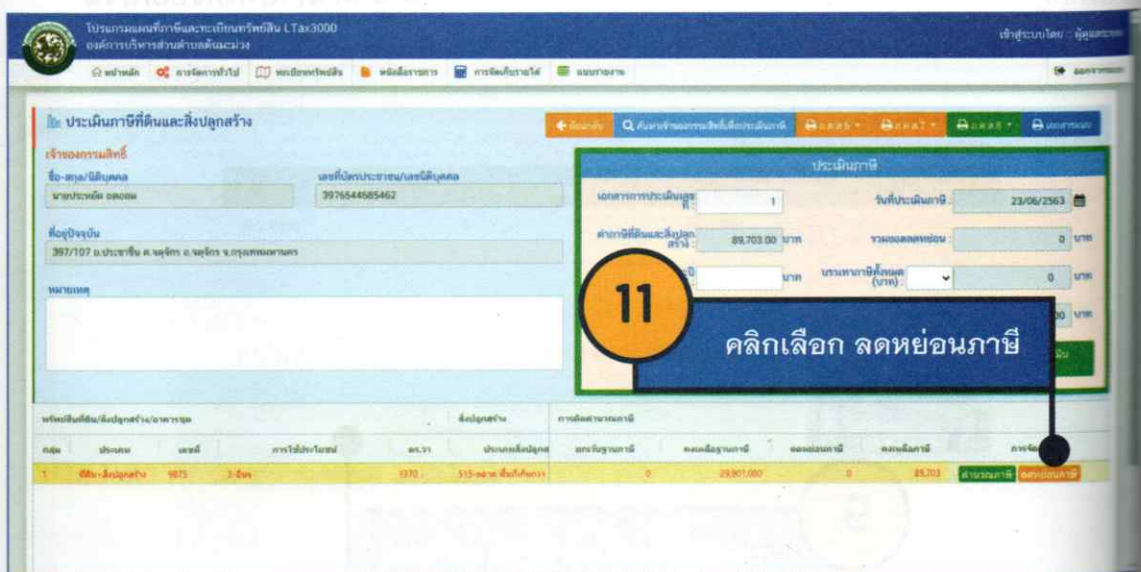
โปรแกรมแผนที่ภาษีและทะเบียนทรัพย์สิน LTax3000
องค์การบริหารส่วนตำบลต้นมะม่วง

เข้าสู่ระบบโดย : ผู้ดูแลระบบ

หน้าหลัก การจัดการทั่วไป ทะเบียนทรัพย์สิน หนังสือราชการ การจัดเก็บรายได้ แบบรายงาน ออกจากระบบ

ประเมินภาษีที่ดินและสิ่งปลูกสร้าง

ย้อนกลับ ค้นหาเจ้าของกรรมสิทธิ์เพื่อประเมินภาษี ภ.ด.ส.5 ภ.ด.ส.7 ภ.ด.ส.8 เอกสารแนบ

เจ้าของกรรมสิทธิ์
ชื่อ-สกุล/นิติบุคคล
นายประหยัด อดออม
เลขที่บัตรประชาชน/เลขนิติบุคคล
3976544685462

ที่อยู่ปัจจุบัน
397/107 ม.ประชาชื่น ต.จตุจักร อ.จตุจักร จ.กรุงเทพมหานคร

หมายเหตุ

ประเมินภาษี
เอกสารการประเมินลำดับที่ : 1
วันที่ประเมินภาษี : 23/06/2563
ค่าภาษีที่ดินและสิ่งปลูกสร้าง : 89,703.00 บาท
รวมยอดลดหย่อน : 0 บาท
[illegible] บาท
บรรเทาภาษีทั้งหมด (บาท) : 0 บาท
00 บาท

11

คลิกเลือก ลดหย่อนภาษี

ทรัพย์สินที่ดิน/สิ่งปลูกสร้าง/อาคารชุด
สิ่งปลูกสร้าง
การคิดคำนวณภาษี

| กลุ่ม | ประเภท | เลขที่ | การใช้ประโยชน์ | ตร.วา | ประเภทสิ่งปลูกสร้าง | ฐานภาษี | คงเหลือฐานภาษี | ลดหย่อนภาษี | คงเหลือภาษี | การจัดการ |
|---|---|---|---|---|---|---|---|---|---|---|
| 1 | ที่ดิน-สิ่งปลูกสร้าง | 9875 | 3-อื่นๆ | 1370 | 515-ตลาด ซึ่งเก็บค่าเช่า | 0 | 29,901,000 | 0 | 89,703 | คำนวณภาษี ลดหย่อนภาษี |